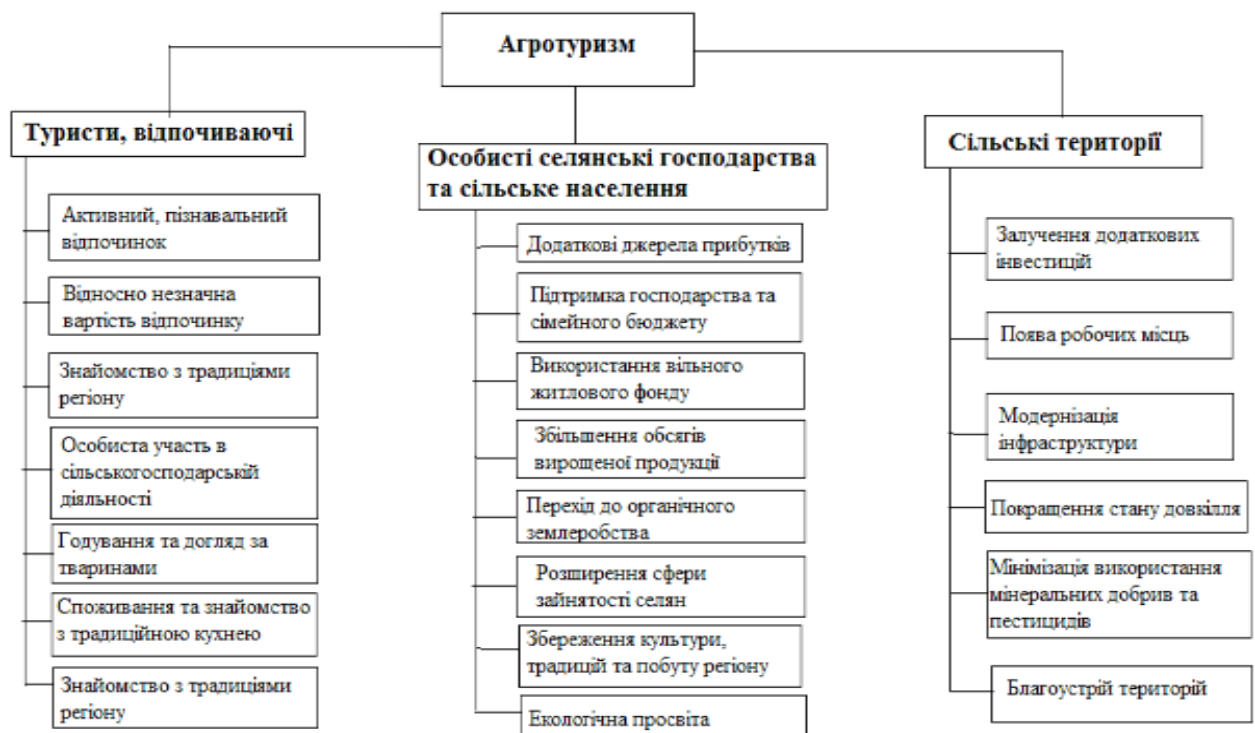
Агротуризм

Туристи, відпочиваючі

Активний, пізнавальний відпочинок

Відносно незначна вартість відпочинку

Знайомство з традиціями регіону

Особиста участь в сільськогосподарській діяльності

Годування та догляд за тваринами

Споживання та знайомство з традиційною кухнею

Знайомство з традиціями регіону

Особисті селянські господарства та сільське населення

Додаткові джерела прибутків

Підтримка господарства та сімейного бюджету

Використання вільного житлового фонду

Збільшення обсягів вирощеної продукції

Перехід до органічного землеробства

Розширення сфери зайнятості селян

Збереження культури, традицій та побуту регіону

Екологічна просвіта

Сільські території

Залучення додаткових інвестицій

Поява робочих місць

Модернізація інфраструктури

Покращення стану довкілля

Мінімізація використання мінеральних добрив та пестицидів

Благоустрій територій